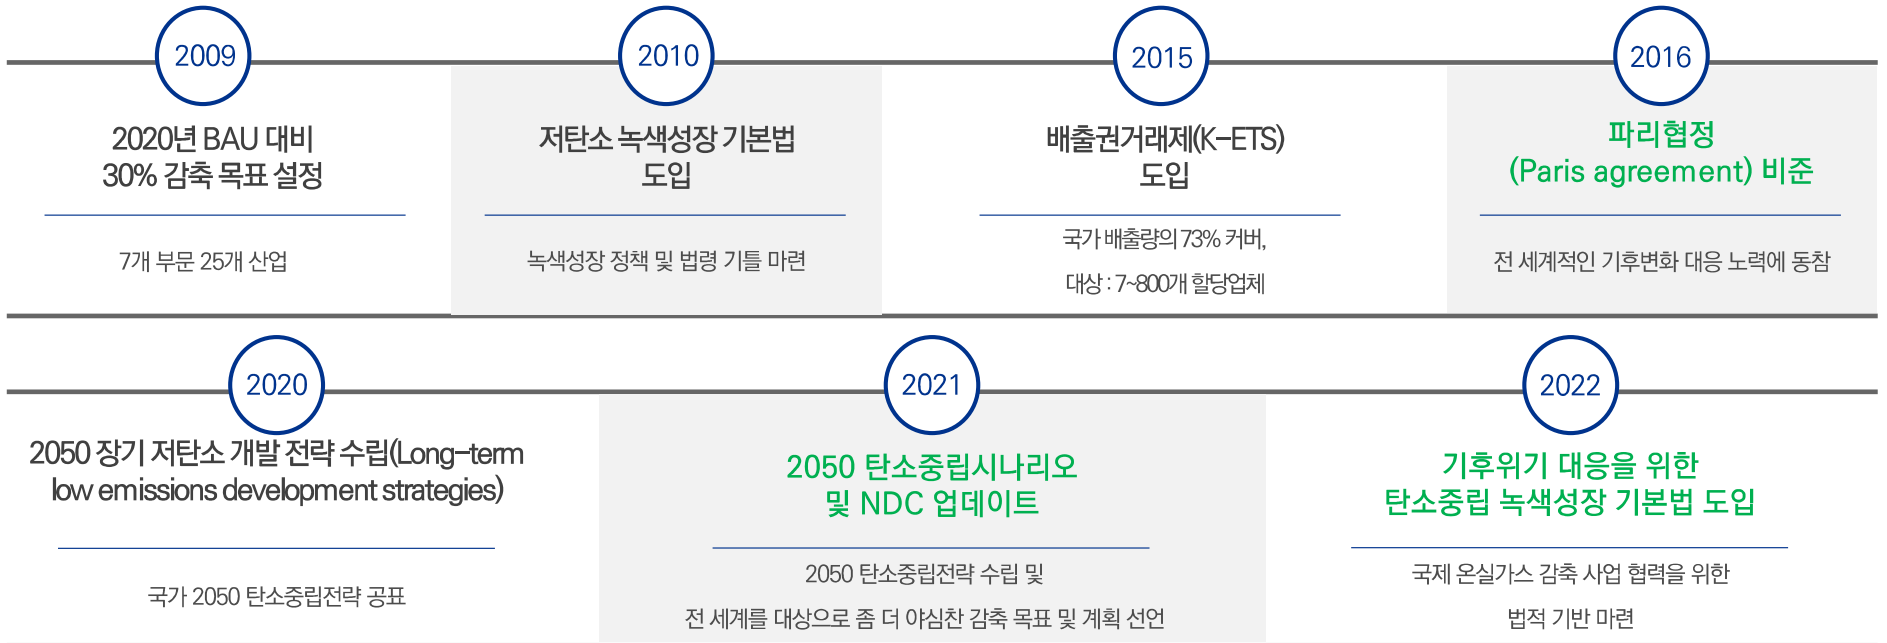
2009

2020년 BAU 대비 30% 감축 목표 설정

7개 부문 25개 산업

2010

저탄소 녹색성장 기본법 도입

녹색성장 정책 및 법령 기틀 마련

2015

배출권거래제(K-ETS) 도입

국가 배출량의 73% 커버,

대상 : 7~800개 할당업체

2016

파리협정 (Paris agreement) 비준

전 세계적인 기후변화 대응 노력에 동참

2020

2050 장기 저탄소 개발 전략 수립(Long-term low emissions development strategies)

국가 2050 탄소중립전략 공표

2021

2050 탄소중립시나리오 및 NDC 업데이트

2050 탄소중립전략 수립 및

전 세계를 대상으로 좀 더 야심찬 감축 목표 및 계획 선언

2022

기후위기 대응을 위한 탄소중립 녹색성장 기본법 도입

국제 온실가스 감축 사업 협력을 위한

법적 기반 마련